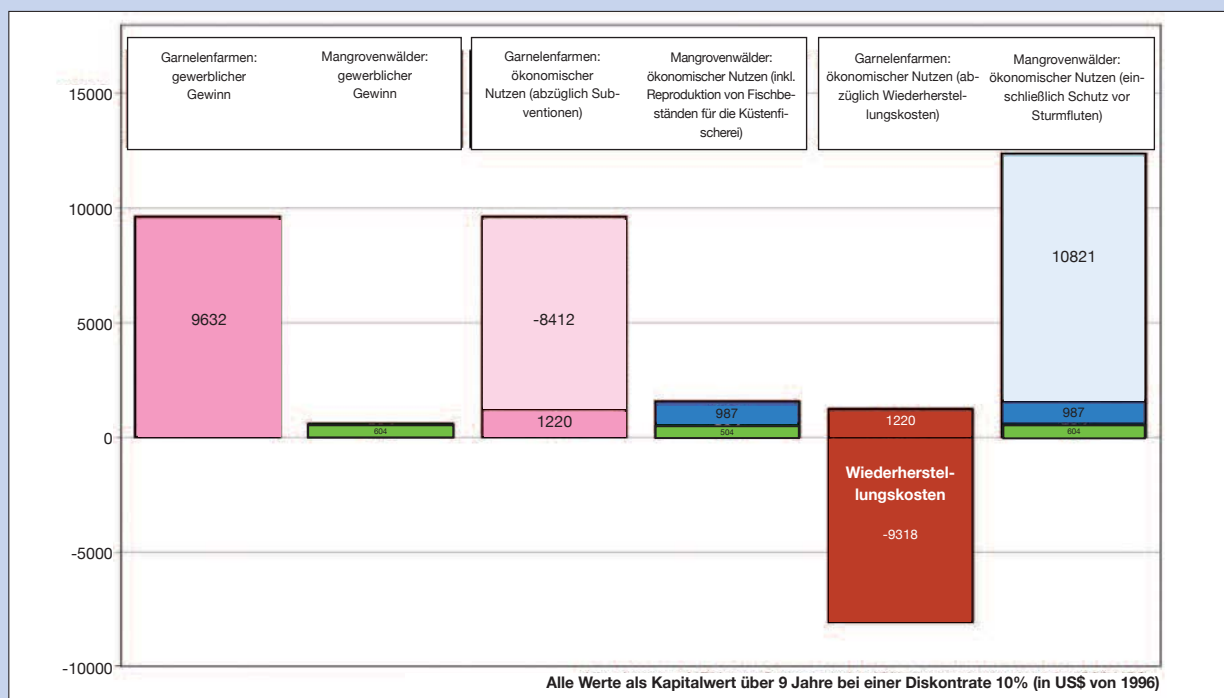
Garnelenfarmen: gewerblicher Gewinn

Mangrovenwälder: gewerblicher Gewinn

Garnelenfarmen: ökonomischer Nutzen (abzüglich Subventionen)

Mangrovenwälder: ökonomischer Nutzen (inkl. Reproduktion von Fischbeständen für die Küstenfischerei)

Garnelenfarmen: ökonomischer Nutzen (abzüglich Wiederherstellungskosten)

Mangrovenwälder: ökonomischer Nutzen (einschließlich Schutz vor Sturmfluten)

15000
10000
5000
0
-5000
-10000

9632
604
-8412
1220
987
504
1220
Wiederherstellungskosten
-9318
10821
987
604

Alle Werte als Kapitalwert über 9 Jahre bei einer Diskontrate 10% (in US$ von 1996)